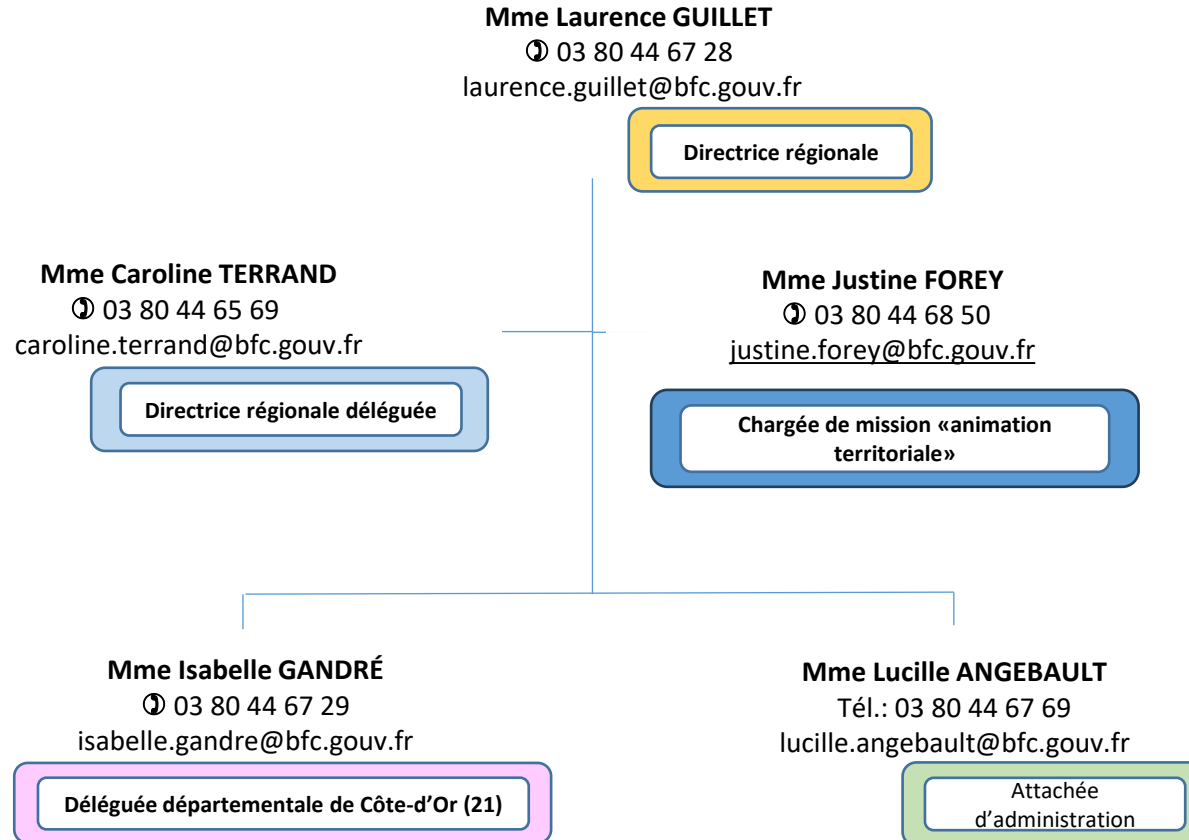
**Mme Laurence GUILLET**
✆ 03 80 44 67 28
laurence.guillet@bfc.gouv.fr

**Directrice régionale**

**Mme Caroline TERRAND**
✆ 03 80 44 65 69
caroline.terrand@bfc.gouv.fr

**Directrice régionale déléguée**

**Mme Justine FOREY**
✆ 03 80 44 68 50
justine.forey@bfc.gouv.fr

**Chargée de mission «animation territoriale»**

**Mme Isabelle GANDRÉ**
✆ 03 80 44 67 29
isabelle.gandre@bfc.gouv.fr

**Déléguée départementale de Côte-d'Or (21)**

**Mme Lucille ANGEBAULT**
Tél.: 03 80 44 67 69
lucille.angebault@bfc.gouv.fr

Attachée d'administration